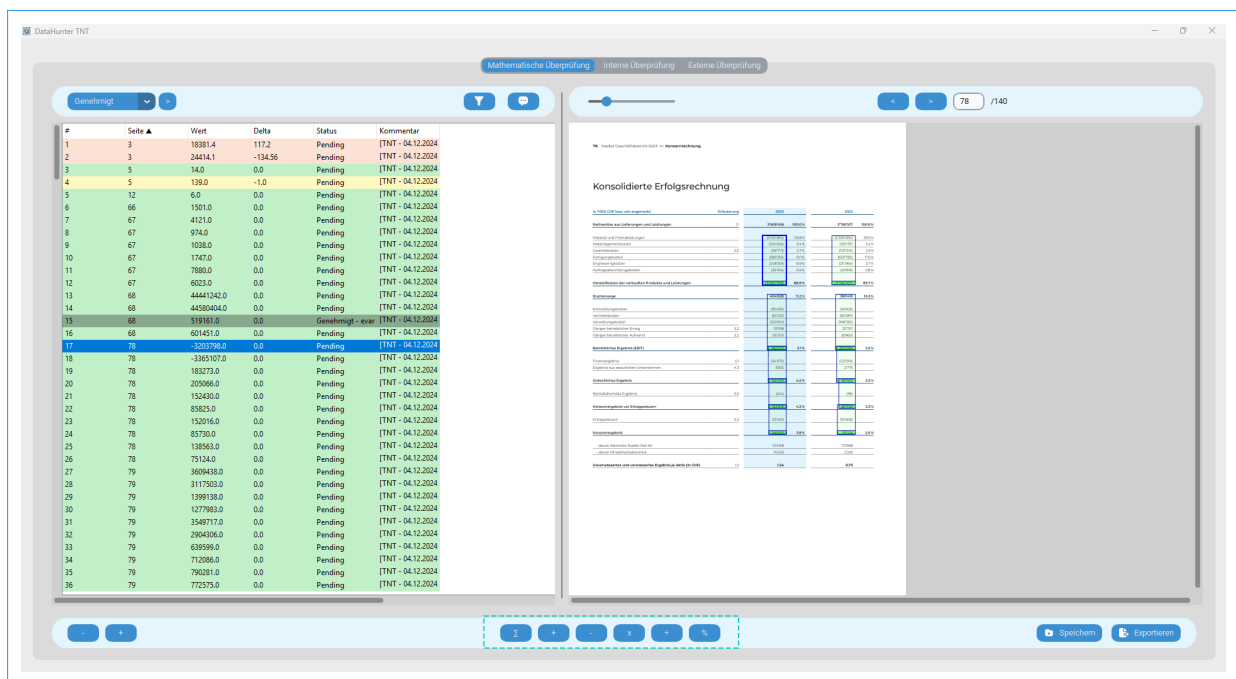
DataHunter TNT

Mathematische Überprüfung | Interne Überprüfung | Externe Überprüfung

Genehmigt >

< > 78 /140

| # | Seite ▲ | Wert | Delta | Status | Kommentar |
|---|---|---|---|---|---|
| 1 | 3 | 18381.4 | 117.2 | Pending | [TNT - 04.12.2024 |
| 2 | 3 | 24414.1 | -134.56 | Pending | [TNT - 04.12.2024 |
| 3 | 5 | 14.0 | 0.0 | Pending | [TNT - 04.12.2024 |
| 4 | 5 | 139.0 | -1.0 | Pending | [TNT - 04.12.2024 |
| 5 | 12 | 6.0 | 0.0 | Pending | [TNT - 04.12.2024 |
| 6 | 66 | 1501.0 | 0.0 | Pending | [TNT - 04.12.2024 |
| 7 | 67 | 4121.0 | 0.0 | Pending | [TNT - 04.12.2024 |
| 8 | 67 | 974.0 | 0.0 | Pending | [TNT - 04.12.2024 |
| 9 | 67 | 1038.0 | 0.0 | Pending | [TNT - 04.12.2024 |
| 10 | 67 | 1747.0 | 0.0 | Pending | [TNT - 04.12.2024 |
| 11 | 67 | 7880.0 | 0.0 | Pending | [TNT - 04.12.2024 |
| 12 | 67 | 6023.0 | 0.0 | Pending | [TNT - 04.12.2024 |
| 13 | 68 | 44441242.0 | 0.0 | Pending | [TNT - 04.12.2024 |
| 14 | 68 | 44580404.0 | 0.0 | Pending | [TNT - 04.12.2024 |
| 15 | 68 | 519161.0 | 0.0 | Genehmigt - eva | [TNT - 04.12.2024 |
| 16 | 68 | 601451.0 | 0.0 | Pending | [TNT - 04.12.2024 |
| 17 | 78 | -3203798.0 | 0.0 | Pending | [TNT - 04.12.2024 |
| 18 | 78 | -3365107.0 | 0.0 | Pending | [TNT - 04.12.2024 |
| 19 | 78 | 183273.0 | 0.0 | Pending | [TNT - 04.12.2024 |
| 20 | 78 | 205066.0 | 0.0 | Pending | [TNT - 04.12.2024 |
| 21 | 78 | 152430.0 | 0.0 | Pending | [TNT - 04.12.2024 |
| 22 | 78 | 85825.0 | 0.0 | Pending | [TNT - 04.12.2024 |
| 23 | 78 | 152016.0 | 0.0 | Pending | [TNT - 04.12.2024 |
| 24 | 78 | 85730.0 | 0.0 | Pending | [TNT - 04.12.2024 |
| 25 | 78 | 138563.0 | 0.0 | Pending | [TNT - 04.12.2024 |
| 26 | 78 | 75124.0 | 0.0 | Pending | [TNT - 04.12.2024 |
| 27 | 79 | 3609438.0 | 0.0 | Pending | [TNT - 04.12.2024 |
| 28 | 79 | 3117503.0 | 0.0 | Pending | [TNT - 04.12.2024 |
| 29 | 79 | 1399138.0 | 0.0 | Pending | [TNT - 04.12.2024 |
| 30 | 79 | 1277983.0 | 0.0 | Pending | [TNT - 04.12.2024 |
| 31 | 79 | 3549717.0 | 0.0 | Pending | [TNT - 04.12.2024 |
| 32 | 79 | 2904306.0 | 0.0 | Pending | [TNT - 04.12.2024 |
| 33 | 79 | 639599.0 | 0.0 | Pending | [TNT - 04.12.2024 |
| 34 | 79 | 712086.0 | 0.0 | Pending | [TNT - 04.12.2024 |
| 35 | 79 | 790281.0 | 0.0 | Pending | [TNT - 04.12.2024 |
| 36 | 79 | 772575.0 | 0.0 | Pending | [TNT - 04.12.2024 |

78 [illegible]

Konsolidierte Erfolgsrechnung

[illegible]

- + Σ + - x ÷ % Speichern Exportieren